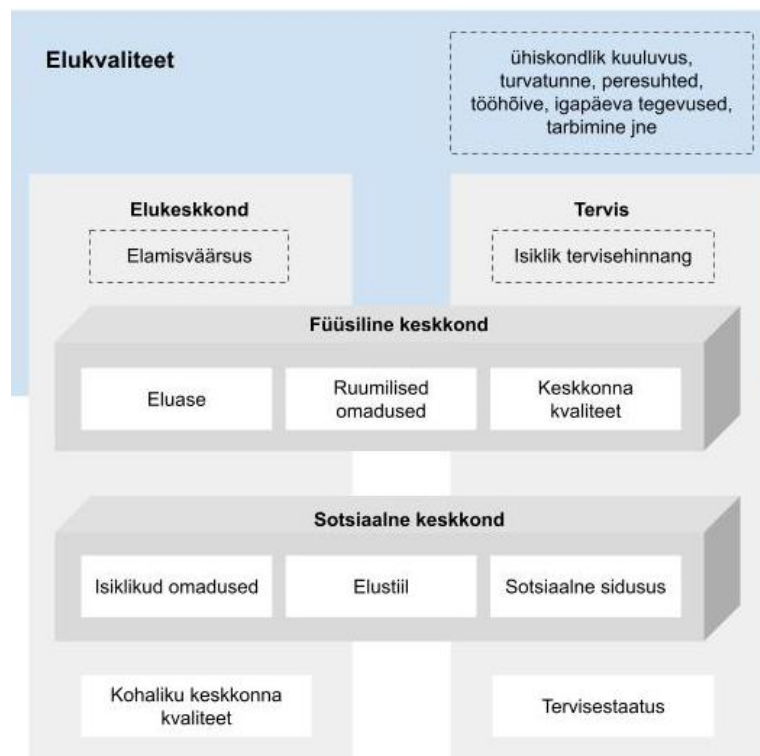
Elukvaliteet

ühiskondlik kuuluvus, turvatunne, peresuhted, tööhõive, igapäeva tegevused, tarbimine jne

Elukeskkond

Elamisväärsus

Tervis

Isiklik tervisehinnang

Füüsiline keskkond

Eluase

Ruumilised omadused

Keskkonna kvaliteet

Sotsiaalne keskkond

Isiklikud omadused

Elustiil

Sotsiaalne sidusus

Kohaliku keskkonna kvaliteet

Tervisestaatus